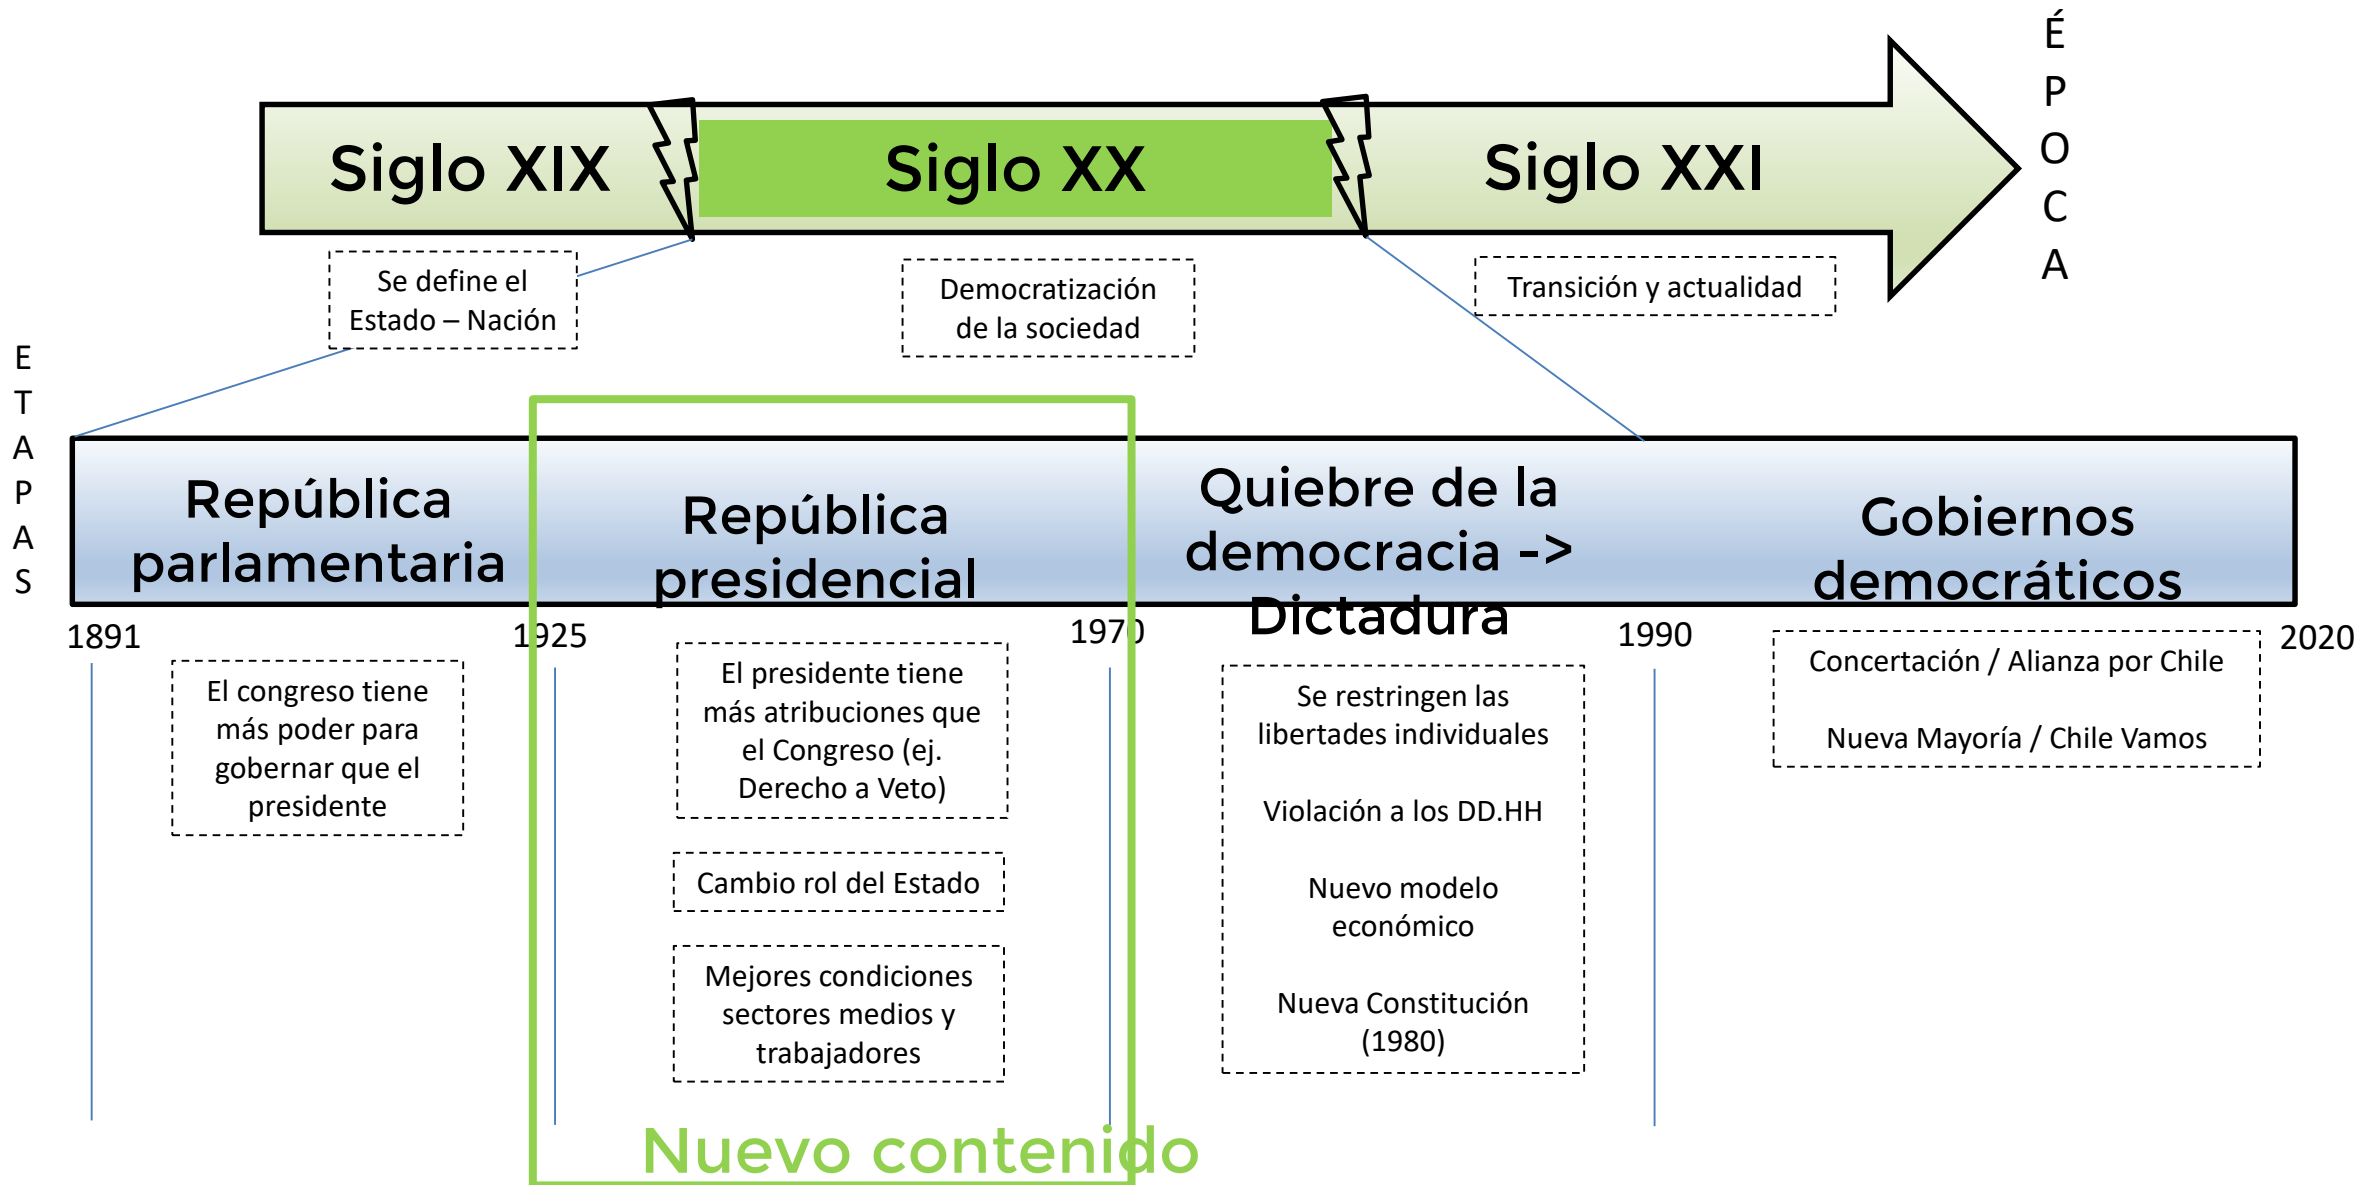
Siglo XIX

Siglo XX

Siglo XXI

É
P
O
C
A

Se define el Estado – Nación

Democratización de la sociedad

Transición y actualidad

E
T
A
P
A
S

República parlamentaria

República presidencial

Quiebre de la democracia -> Dictadura

Gobiernos democráticos

1891

1925

1970

1990

2020

El congreso tiene más poder para gobernar que el presidente

El presidente tiene más atribuciones que el Congreso (ej. Derecho a Veto)

Cambio rol del Estado

Mejores condiciones sectores medios y trabajadores

Se restringen las libertades individuales

Violación a los DD.HH

Nuevo modelo económico

Nueva Constitución (1980)

Concertación / Alianza por Chile

Nueva Mayoría / Chile Vamos

Nuevo contenido